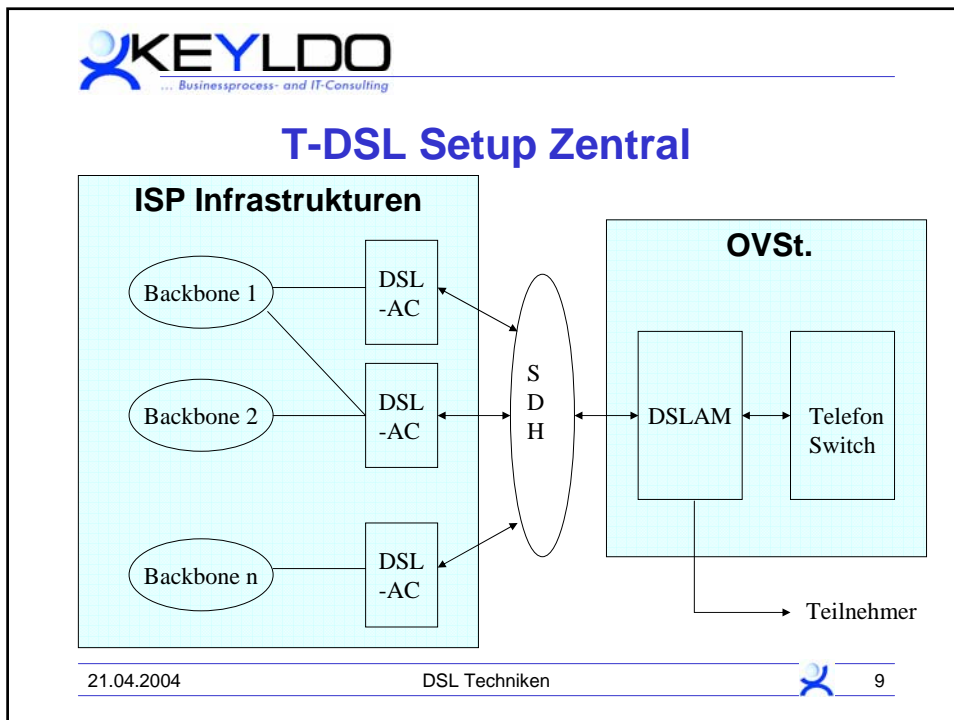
KEYLDO
... Businessprocess- and IT-Consulting

T-DSL Setup Zentral

ISP Infrastrukturen

Backbone 1

Backbone 2

Backbone n

DSL -AC

DSL -AC

DSL -AC

S D H

OVSt.

DSLAM

Telefon Switch

Teilnehmer

21.04.2004 DSL Techniken 9